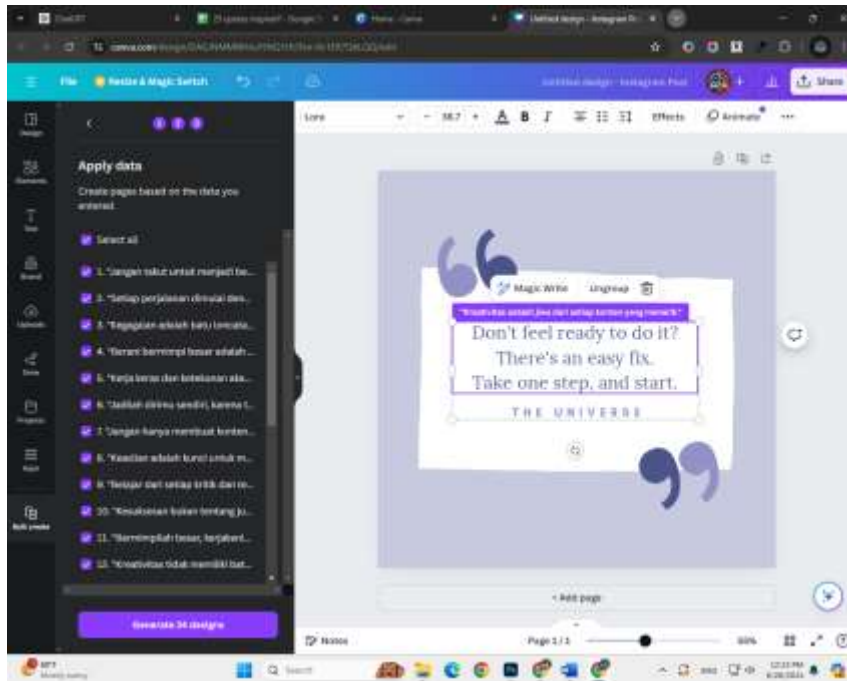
File   Resize & Magic Switch   Share

Apply data

Create pages based on the data you entered.

Select all

1. "Jangan takut untuk menjadi be...
2. "Setiap perjalanan dimulai den...
3. "Kegagalan adalah batu loncata...
4. "Berani bermimpi besar adalah...
5. "Kerja keras dan ketekunan ala...
6. "Jadilah dirimu sendiri, karena t...
7. "Jangan hanya membuat konten...
8. "Kreativitas adalah kunci untuk m...
9. "Belajar dari setiap kritik dan m...
10. "Kesuksesan bukan tentang ju...
11. "Bermimpilah besar, berjuang...
12. "Kreativitas tidak memiliki bat...

Generate 24 designs

Lora   38.7   Effects   Animate

Magic Write   Ungroup

"Kreativitas adalah jiwa dari setiap konten yang menarik."

Don't feel ready to do it? There's an easy fix. Take one step, and start.

THE UNIVERSE

+ Add page

Notes   Page 1 / 1   60%